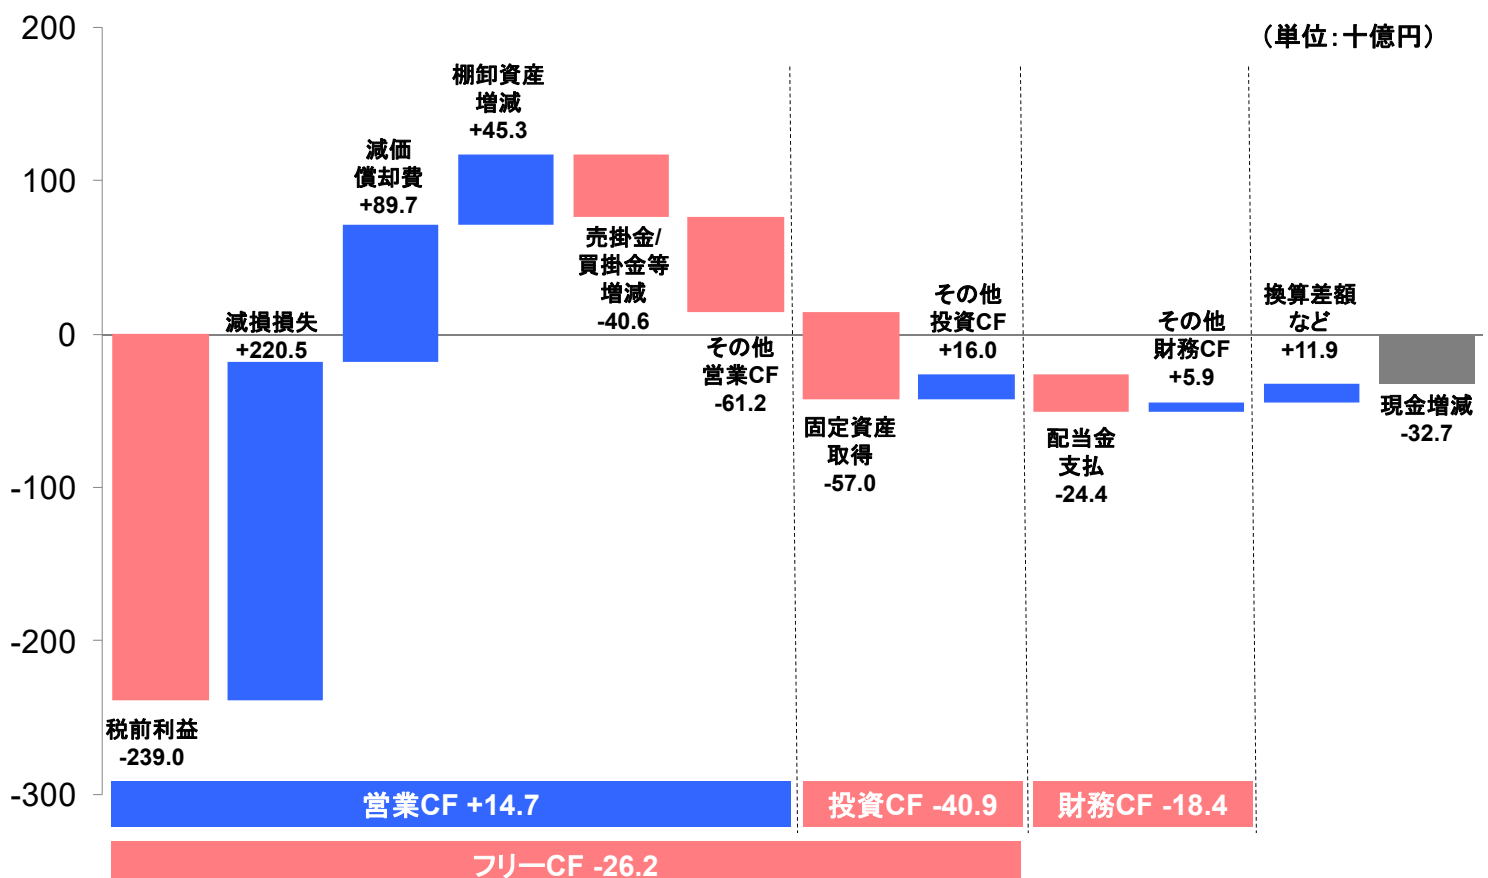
（単位：十億円）

200
100
0
-100
-200
-300

税前利益
-239.0

減損損失
+220.5

減価
償却費
+89.7

棚卸資産
増減
+45.3

売掛金/
買掛金等
増減
-40.6

その他
営業CF
-61.2

固定資産
取得
-57.0

その他
投資CF
+16.0

配当金
支払
-24.4

その他
財務CF
+5.9

換算差額
など
+11.9

現金増減
-32.7

営業CF +14.7

投資CF -40.9

財務CF -18.4

フリーCF -26.2